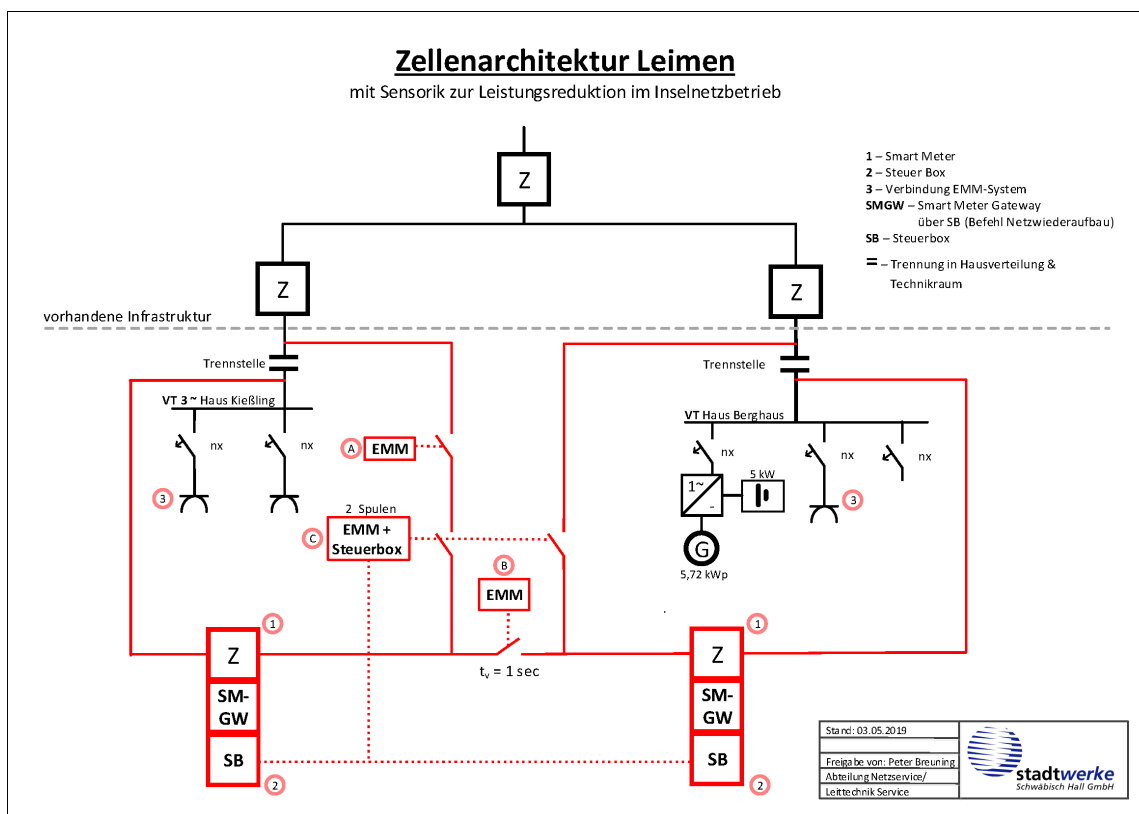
Zellenarchitektur Leimen
mit Sensorik zur Leistungsreduktion im Inselnetzbetrieb

Z

1 – Smart Meter
2 – Steuer Box
3 – Verbindung EMM-System
SMGW – Smart Meter Gateway über SB (Befehl Netzwiederaufbau)
SB – Steuerbox
= – Trennung in Hausverteilung & Technikraum

Z

Z

vorhandene Infrastruktur

Trennstelle

VT 3 ~ Haus Kießling

nx

nx

A EMM

3

2 Spulen

C EMM + Steuerbox

B EMM

1

Z

SM-GW

SB

2

$t_v$ = 1 sec

Trennstelle

VT Haus Berghaus

nx

nx

nx

1~

-

5 kW

3

G

5,72 kWp

1

Z

SM-GW

SB

2

| Stand: 03.05.2019 |
|---|
| Freigabe von: Peter Breuning |
| Abteilung Netzservice/ Leittechnik Service |

stadtwerke
Schwäbisch Hall GmbH